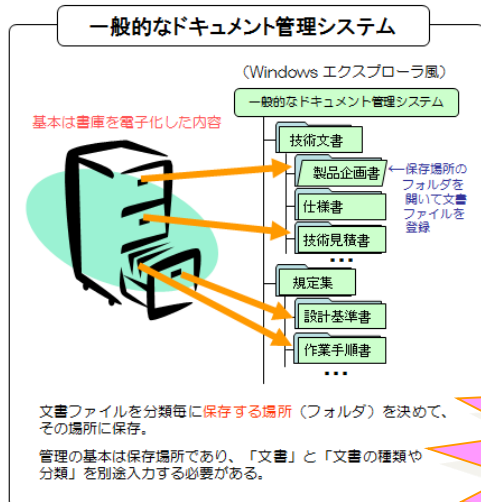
一般的なドキュメント管理システム

（Windows エクスプローラ風）

基本は書庫を電子化した内容

一般的なドキュメント管理システム

技術文書

製品企画書

←保存場所のフォルダを開いて文書ファイルを登録

仕様書

技術見積書

…

規定集

設計基準書

作業手順書

…

文書ファイルを分類毎に保存する場所（フォルダ）を決めて、その場所に保存。

管理の基本は保存場所であり、「文書」と「文書の種類や分類」を別途入力する必要がある。